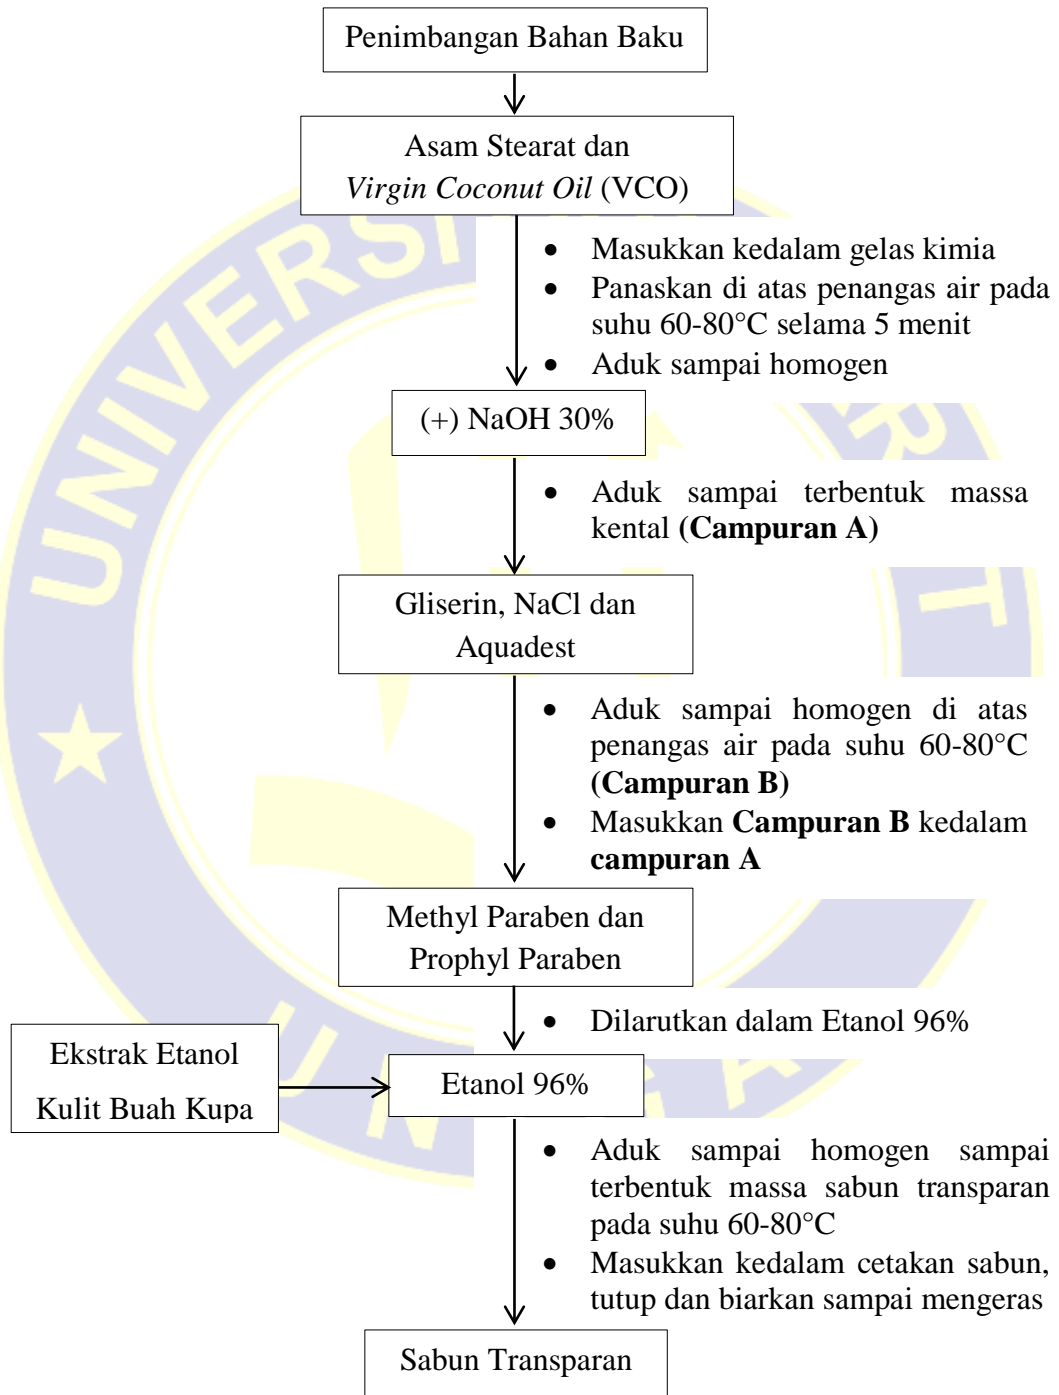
Penimbangan Bahan Baku

Asam Stearat dan *Virgin Coconut Oil* (VCO)

- Masukkan kedalam gelas kimia
- Panaskan di atas penangas air pada suhu 60-80°C selama 5 menit
- Aduk sampai homogen

(+) NaOH 30%

- Aduk sampai terbentuk massa kental **(Campuran A)**

Gliserin, NaCl dan Aquadest

- Aduk sampai homogen di atas penangas air pada suhu 60-80°C **(Campuran B)**
- Masukkan **Campuran B** kedalam **campuran A**

Methyl Paraben dan Prophyl Paraben

- Dilarutkan dalam Etanol 96%

Ekstrak Etanol Kulit Buah Kupa

Etanol 96%

- Aduk sampai homogen sampai terbentuk massa sabun transparan pada suhu 60-80°C
- Masukkan kedalam cetakan sabun, tutup dan biarkan sampai mengeras

Sabun Transparan